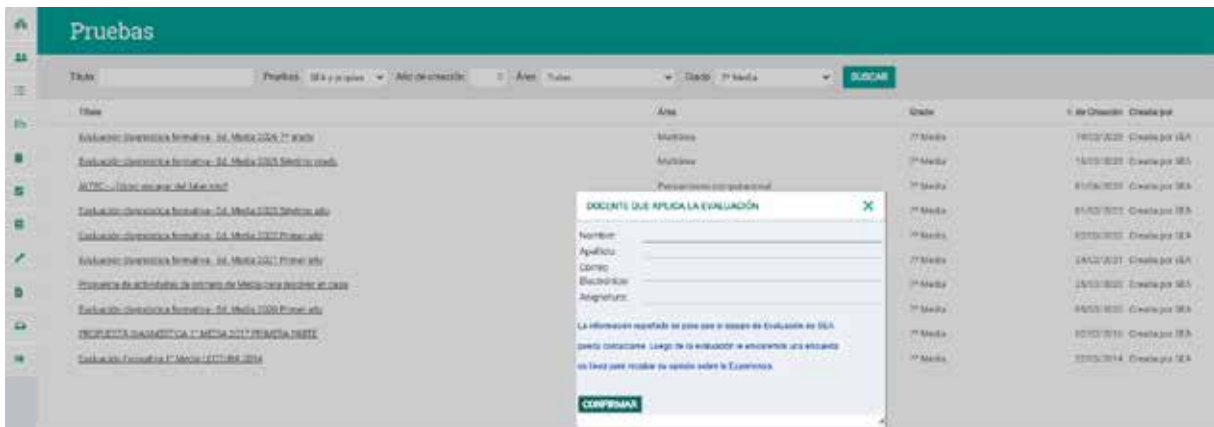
Pruebas

Título | Pruebas SEA y propias | Año de creación | Área Todas | Grado 7° Media | BUSCAR

| Título | Área | Grado | F. de Creación | Creada por |
|---|---|---|---|---|
| Evaluación diagnóstica formativa - Ed. Media 2024 7° grado | Multiárea | 7° Media | 19/03/2024 | Creada por SEA |
| Evaluación diagnóstica formativa - Ed. Media 2023 Séptimo grado | Multiárea | 7° Media | 15/03/2023 | Creada por SEA |
| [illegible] | Pensamiento computacional | 7° Media | 01/06/2022 | Creada por SEA |
| Evaluación diagnóstica formativa - Ed. Media 2022 Séptimo año | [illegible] | 7° Media | 01/03/2022 | Creada por SEA |
| Evaluación diagnóstica formativa - Ed. Media 2022 Primer año | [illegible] | 7° Media | 03/03/2022 | Creada por SEA |
| Evaluación diagnóstica formativa - Ed. Media 2021 Primer año | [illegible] | 7° Media | 24/02/2021 | Creada por SEA |
| Propuesta de actividades de primero de Media para resolver en casa | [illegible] | 7° Media | 25/03/2020 | Creada por SEA |
| Evaluación diagnóstica formativa - Ed. Media 2020 Primer año | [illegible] | 7° Media | 05/03/2020 | Creada por SEA |
| PROPUESTA DIAGNÓSTICA 1° MEDIA 2017 PRIMERA PARTE | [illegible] | 7° Media | 02/03/2016 | Creada por SEA |
| Evaluación Formativa 1° Media LECTURA 2014 | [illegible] | 7° Media | 22/05/2014 | Creada por SEA |

DOCENTE QUE APLICA LA EVALUACIÓN
Nombre
Apellido
Correo Electrónico
Asignatura
La información requerida es para que el equipo de Evaluación en SEA pueda contactarme. Luego de la evaluación le enviaremos una encuesta en línea para recabar su opinión sobre la Experiencia.
CONFIRMAR